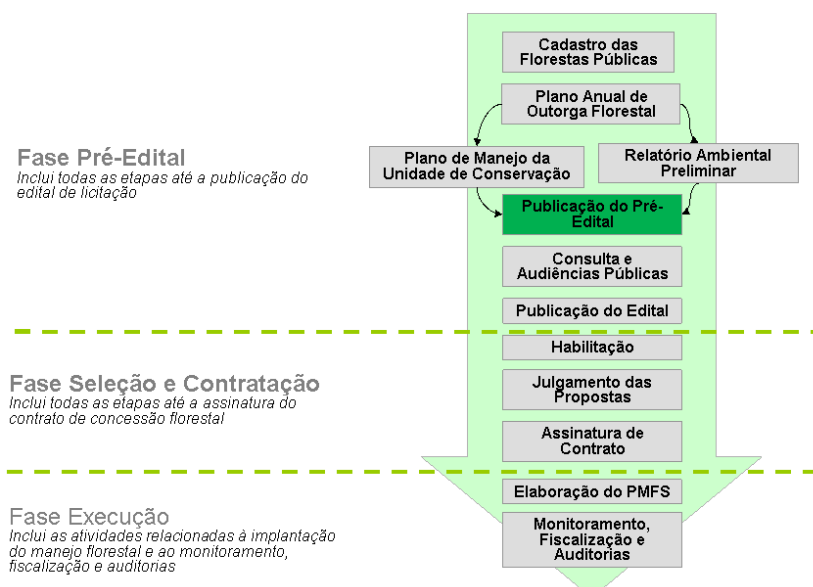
Fase Pré-Edital
Inclui todas as etapas até a publicação do edital de licitação

Cadastro das Florestas Públicas

Plano Anual de Outorga Florestal

Plano de Manejo da Unidade de Conservação

Relatório Ambiental Preliminar

Publicação do Pré-Edital

Consulta e Audiências Públicas

Publicação do Edital

Fase Seleção e Contratação
Inclui todas as etapas até a assinatura do contrato de concessão florestal

Habilitação

Julgamento das Propostas

Assinatura de Contrato

Fase Execução
Inclui as atividades relacionadas à implantação do manejo florestal e ao monitoramento, fiscalização e auditorias

Elaboração do PMFS

Monitoramento, Fiscalização e Auditorias